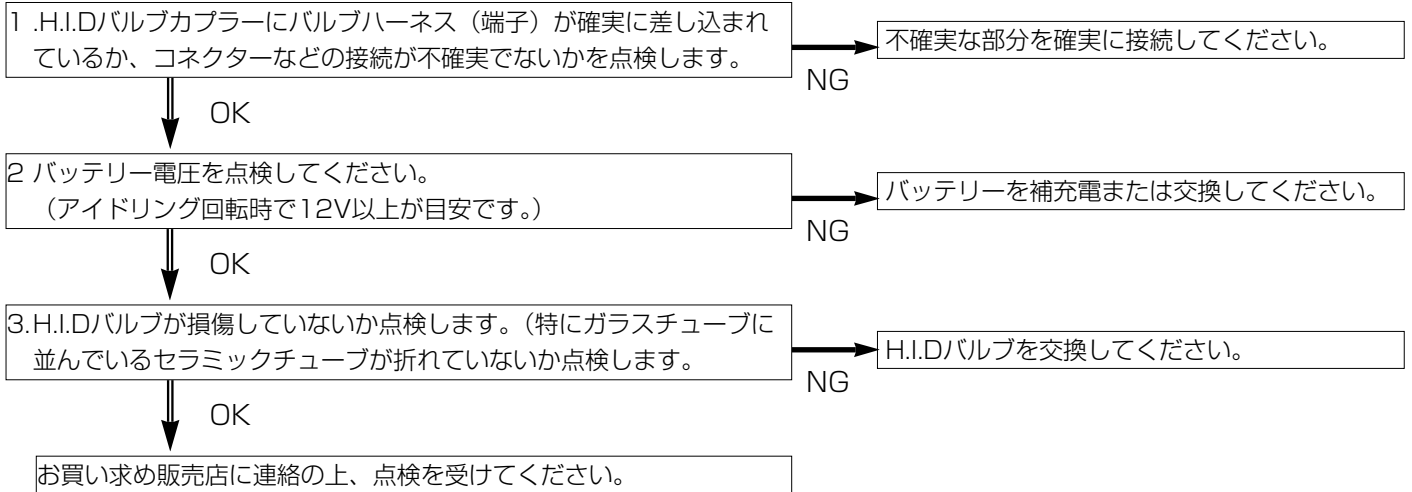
1 .H.I.Dバルブカプラーにバルブハーネス（端子）が確実に差し込まれているか、コネクターなどの接続が不確実でないかを点検します。

NG

不確実な部分を確実に接続してください。

OK

2 バッテリー電圧を点検してください。
（アイドリング回転時で12V以上が目安です。）

NG

バッテリーを補充電または交換してください。

OK

3.H.I.Dバルブが損傷していないか点検します。（特にガラスチューブに並んでいるセラミックチューブが折れていないか点検します。

NG

H.I.Dバルブを交換してください。

OK

お買い求め販売店に連絡の上、点検を受けてください。